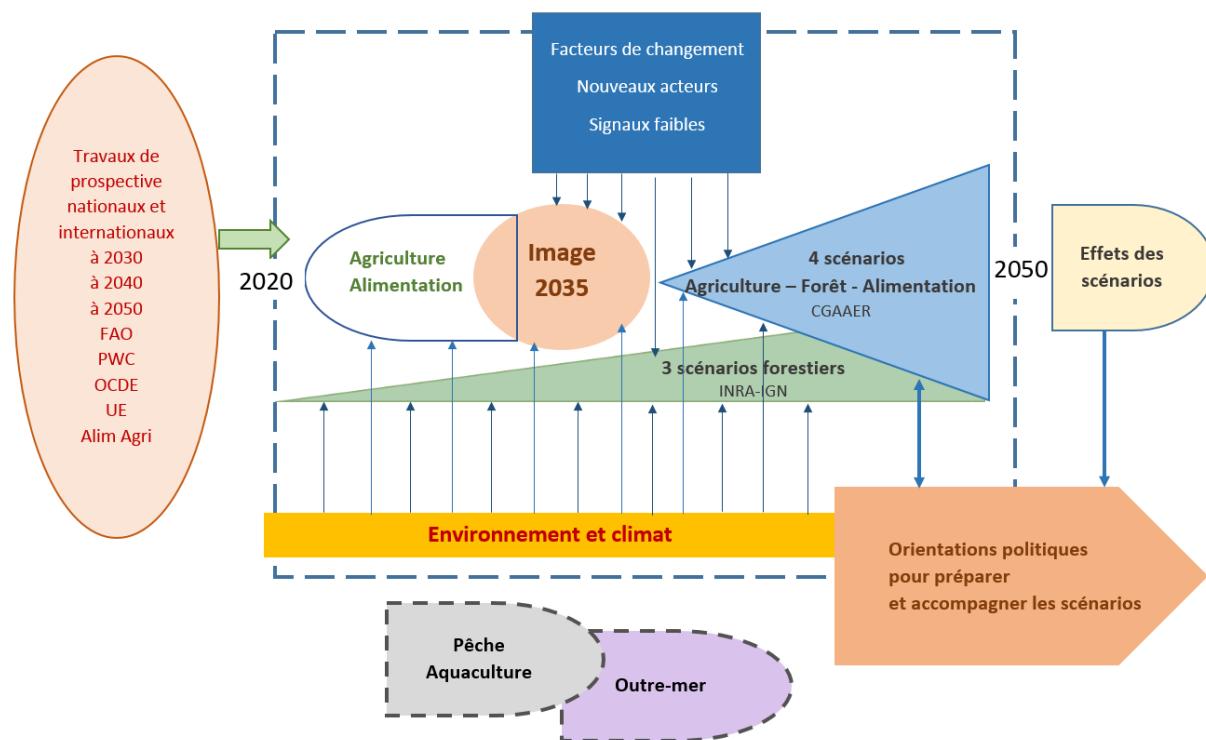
Travaux de prospective nationaux et internationaux
à 2030
à 2040
à 2050
FAO
PWC
OCDE
UE
Alim Agri

Facteurs de changement
Nouveaux acteurs
Signaux faibles

2020

Agriculture
Alimentation

Image
2035

4 scénarios
Agriculture – Forêt - Alimentation
CGAAER

2050

Effets des scénarios

3 scénarios forestiers
INRA-IGN

Environnement et climat

Orientations politiques
pour préparer
et accompagner les scénarios

Pêche
Aquaculture

Outre-mer